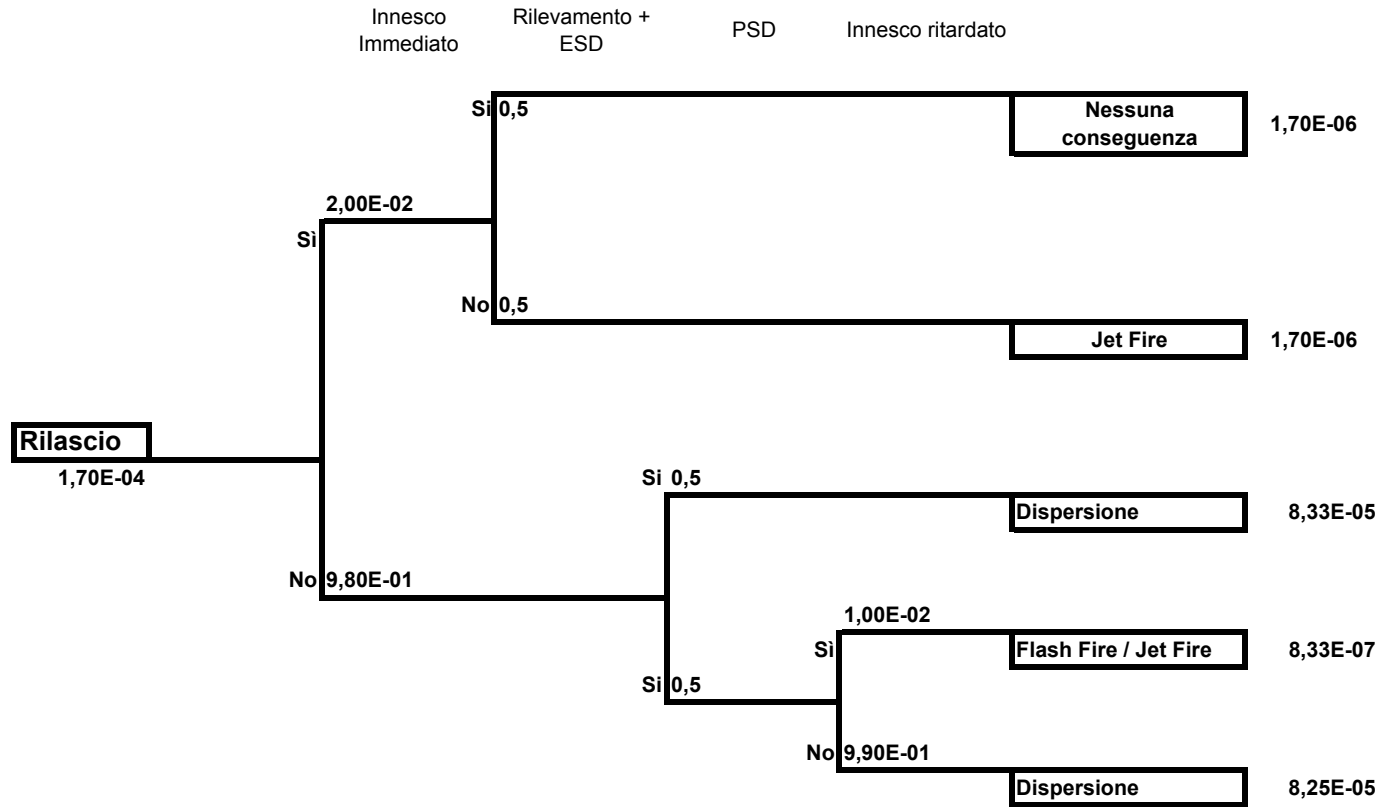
Innesco Immediato

Rilevamento + ESD

PSD

Innesco ritardato

Si 0,5

Nessuna conseguenza

1,70E-06

2,00E-02

Sì

No 0,5

Jet Fire

1,70E-06

Rilascio

1,70E-04

Si 0,5

Dispersione

8,33E-05

No 9,80E-01

1,00E-02

Sì

Flash Fire / Jet Fire

8,33E-07

Si 0,5

No 9,90E-01

Dispersione

8,25E-05